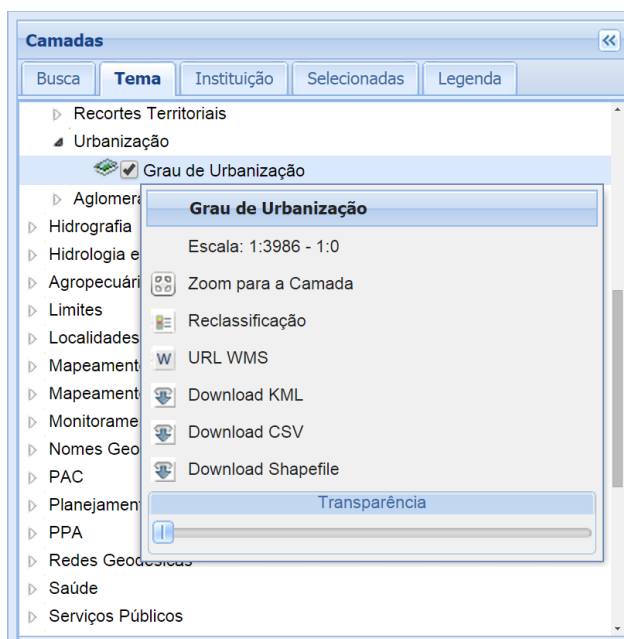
Camadas

Busca | Tema | Instituição | Selecionadas | Legenda

Recortes Territoriais
Urbanização
Grau de Urbanização
Aglomera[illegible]
Hidrografia
Hidrologia e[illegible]
Agropecuári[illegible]
Limites
Localidades
Mapeament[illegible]
Mapeament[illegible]
Monitorame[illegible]
Nomes Geo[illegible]
PAC
Planejamen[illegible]
PPA
Redes Geod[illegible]
Saúde
Serviços Públicos

Grau de Urbanização
Escala: 1:3986 - 1:0
Zoom para a Camada
Reclassificação
URL WMS
Download KML
Download CSV
Download Shapefile
Transparência